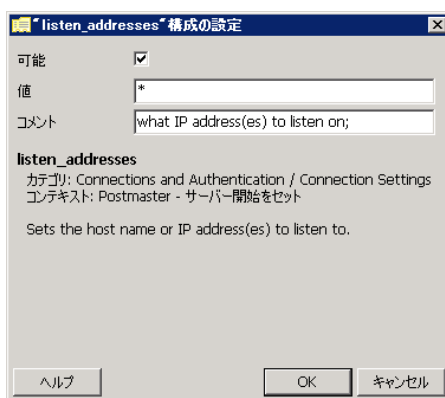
"listen_addresses" 構成の設定

可能

値 *

コメント what IP address(es) to listen on;

listen_addresses

カテゴリ: Connections and Authentication / Connection Settings
コンテキスト: Postmaster - サーバー開始をセット

Sets the host name or IP address(es) to listen to.

ヘルプ

OK

キャンセル